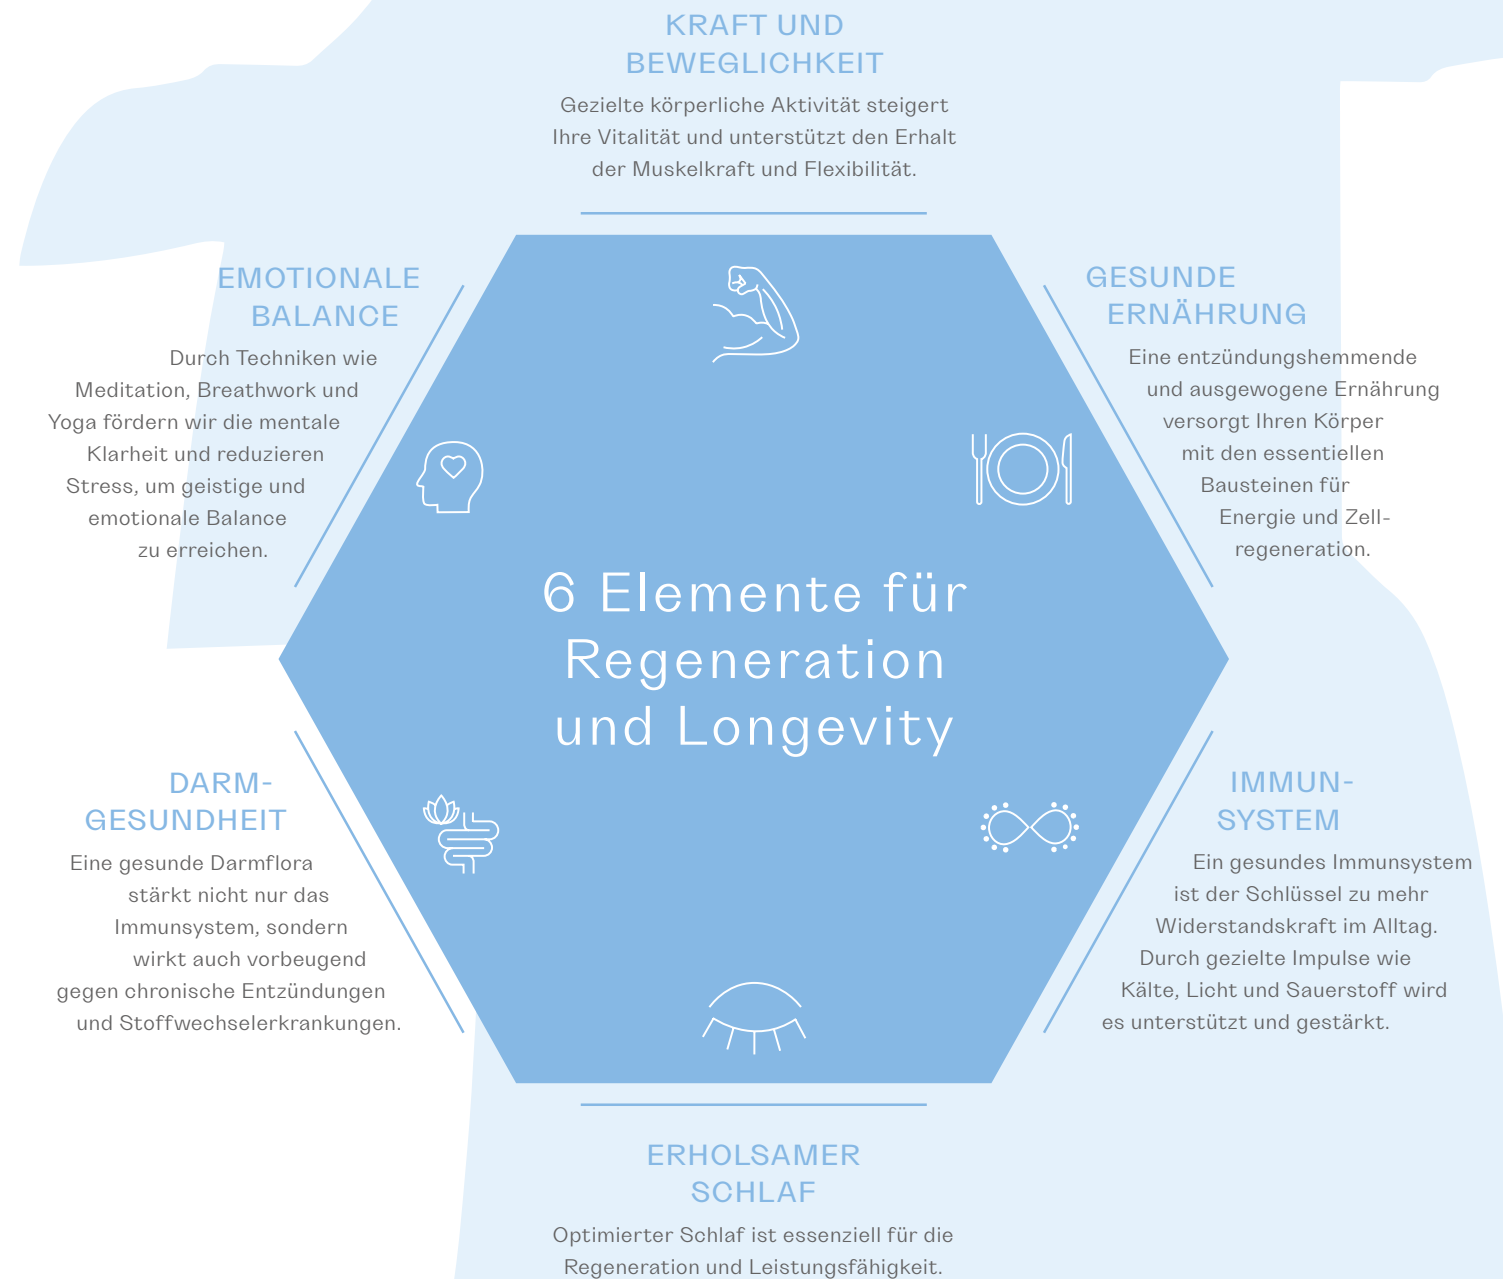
KRAFT UND BEWEGLICHKEIT

Gezielte körperliche Aktivität steigert Ihre Vitalität und unterstützt den Erhalt der Muskelkraft und Flexibilität.

EMOTIONALE BALANCE

Durch Techniken wie Meditation, Breathwork und Yoga fördern wir die mentale Klarheit und reduzieren Stress, um geistige und emotionale Balance zu erreichen.

GESUNDE ERNÄHRUNG

Eine entzündungshemmende und ausgewogene Ernährung versorgt Ihren Körper mit den essentiellen Bausteinen für Energie und Zellregeneration.

6 Elemente für Regeneration und Longevity

DARM-GESUNDHEIT

Eine gesunde Darmflora stärkt nicht nur das Immunsystem, sondern wirkt auch vorbeugend gegen chronische Entzündungen und Stoffwechselerkrankungen.

IMMUN-SYSTEM

Ein gesundes Immunsystem ist der Schlüssel zu mehr Widerstandskraft im Alltag. Durch gezielte Impulse wie Kälte, Licht und Sauerstoff wird es unterstützt und gestärkt.

ERHOLSAMER SCHLAF

Optimierter Schlaf ist essenziell für die Regeneration und Leistungsfähigkeit.